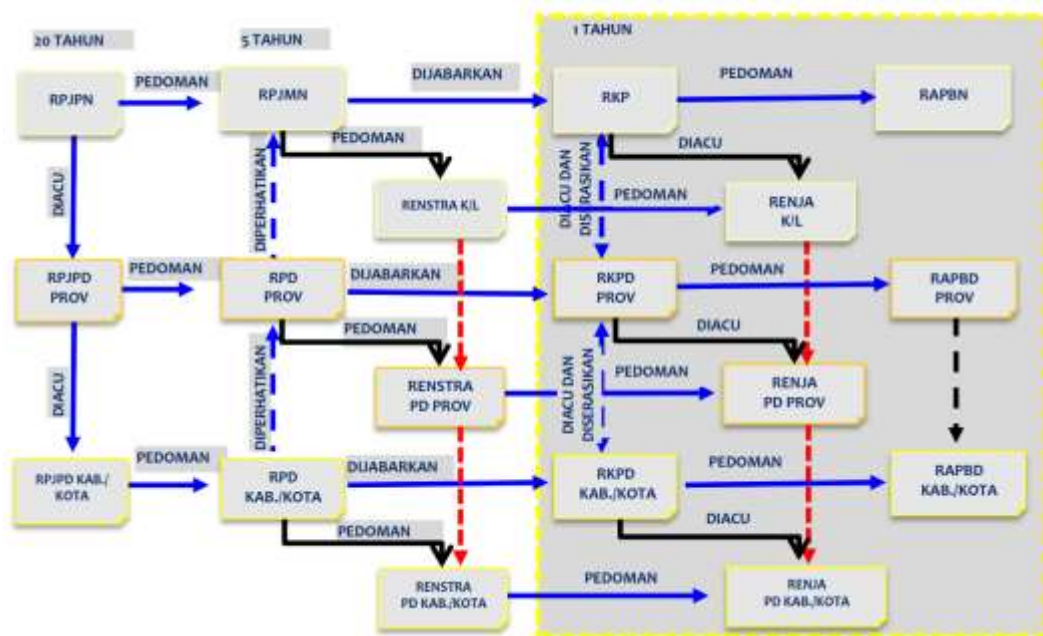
20 TAHUN

5 TAHUN

1 TAHUN

RPJPN

PEDOMAN

RPJMN

DIJABARKAN

RKP

PEDOMAN

RAPBN

PEDOMAN

DIACU

DIPERHATIKAN

RENSTRA K/L

DIACU DAN DISERASIKAN

PEDOMAN

RENJA K/L

RPJPD PROV

PEDOMAN

RPD PROV

DIJABARKAN

RKPD PROV

PEDOMAN

RAPBD PROV

PEDOMAN

DIACU

DIACU

DIPERHATIKAN

RENSTRA PD PROV

DIACU DAN DISERASIKAN

PEDOMAN

RENJA PD PROV

RPJPD KAB./KOTA

PEDOMAN

RPD KAB./KOTA

DIJABARKAN

RKPD KAB./KOTA

PEDOMAN

RAPBD KAB./KOTA

DIACU

PEDOMAN

RENSTRA PD KAB./KOTA

PEDOMAN

RENJA PD KAB./KOTA